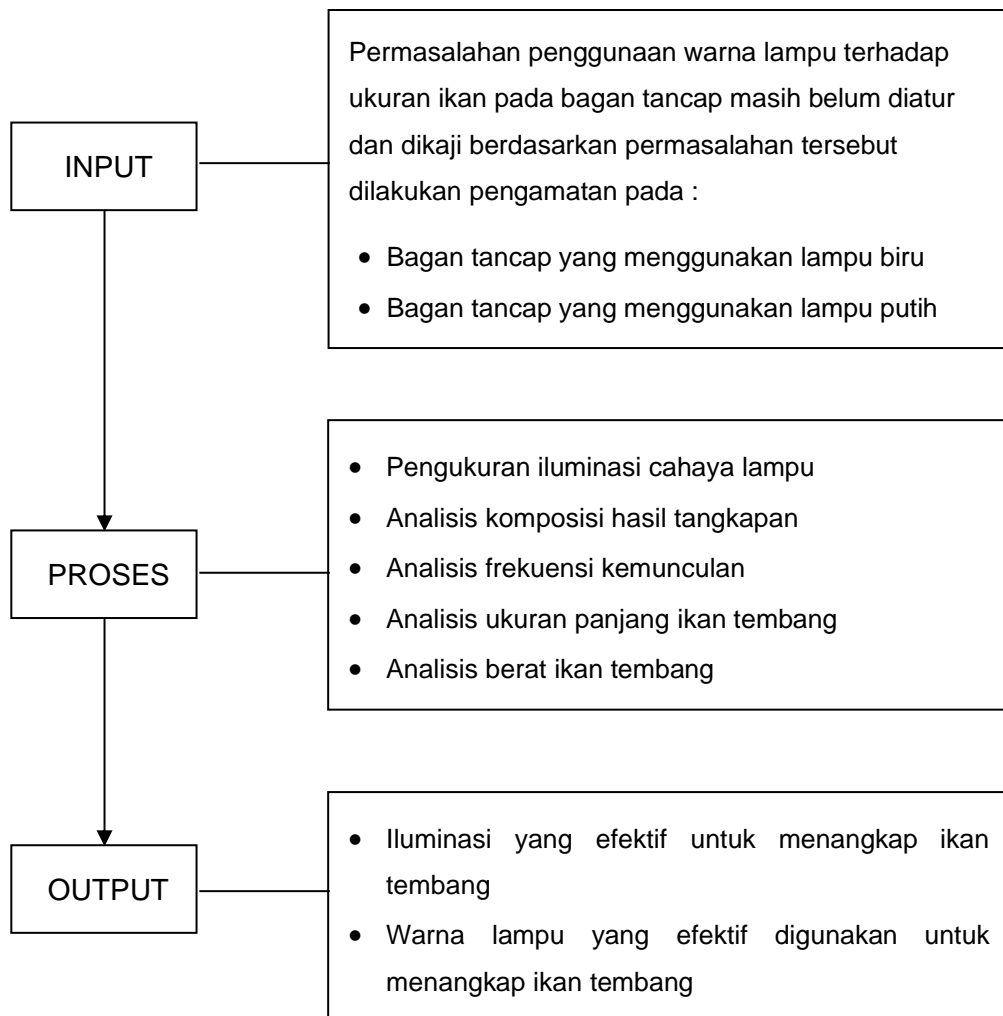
INPUT

Permasalahan penggunaan warna lampu terhadap ukuran ikan pada bagan tancap masih belum diatur dan dikaji berdasarkan permasalahan tersebut dilakukan pengamatan pada :

- Bagan tancap yang menggunakan lampu biru
- Bagan tancap yang menggunakan lampu putih

PROSES

- Pengukuran iluminasi cahaya lampu
- Analisis komposisi hasil tangkapan
- Analisis frekuensi kemunculan
- Analisis ukuran panjang ikan tembang
- Analisis berat ikan tembang

OUTPUT

- Iluminasi yang efektif untuk menangkap ikan tembang
- Warna lampu yang efektif digunakan untuk menangkap ikan tembang